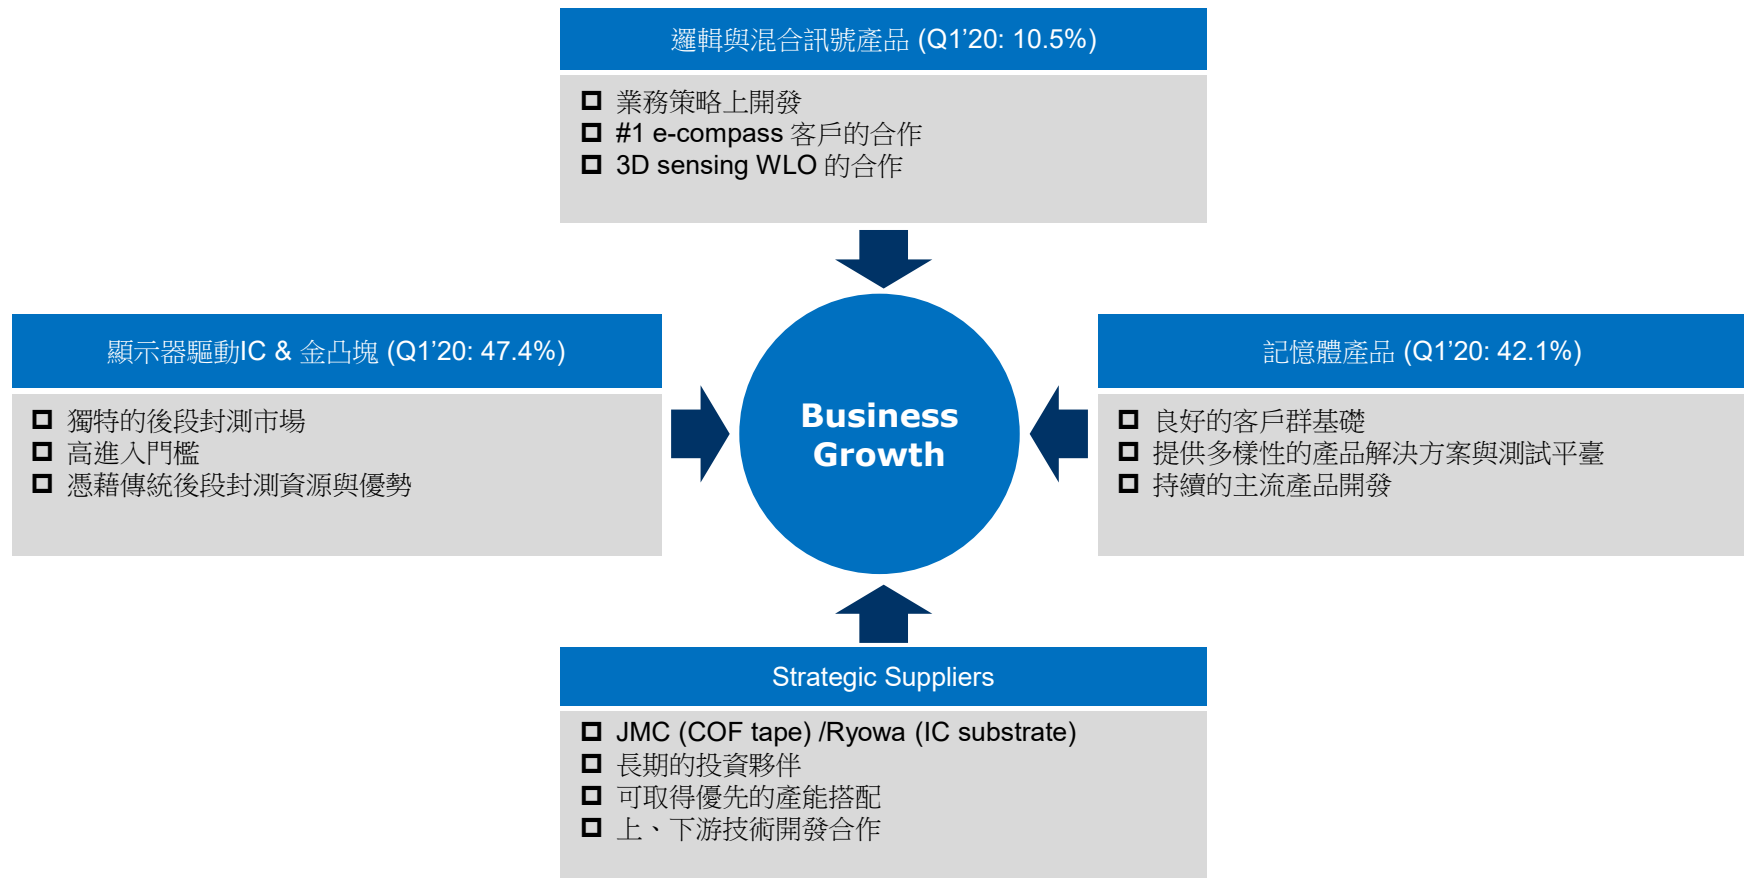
邏輯與混合訊號產品 (Q1’20: 10.5%)

- 業務策略上開發
- #1 e-compass 客戶的合作
- 3D sensing WLO 的合作

顯示器驅動IC & 金凸塊 (Q1’20: 47.4%)

- 獨特的後段封測市場
- 高進入門檻
- 憑藉傳統後段封測資源與優勢

Business Growth

記憶體產品 (Q1’20: 42.1%)

- 良好的客戶群基礎
- 提供多樣性的產品解決方案與測試平臺
- 持續的主流產品開發

Strategic Suppliers

- JMC (COF tape) /Ryowa (IC substrate)
- 長期的投資夥伴
- 可取得優先的產能搭配
- 上、下游技術開發合作